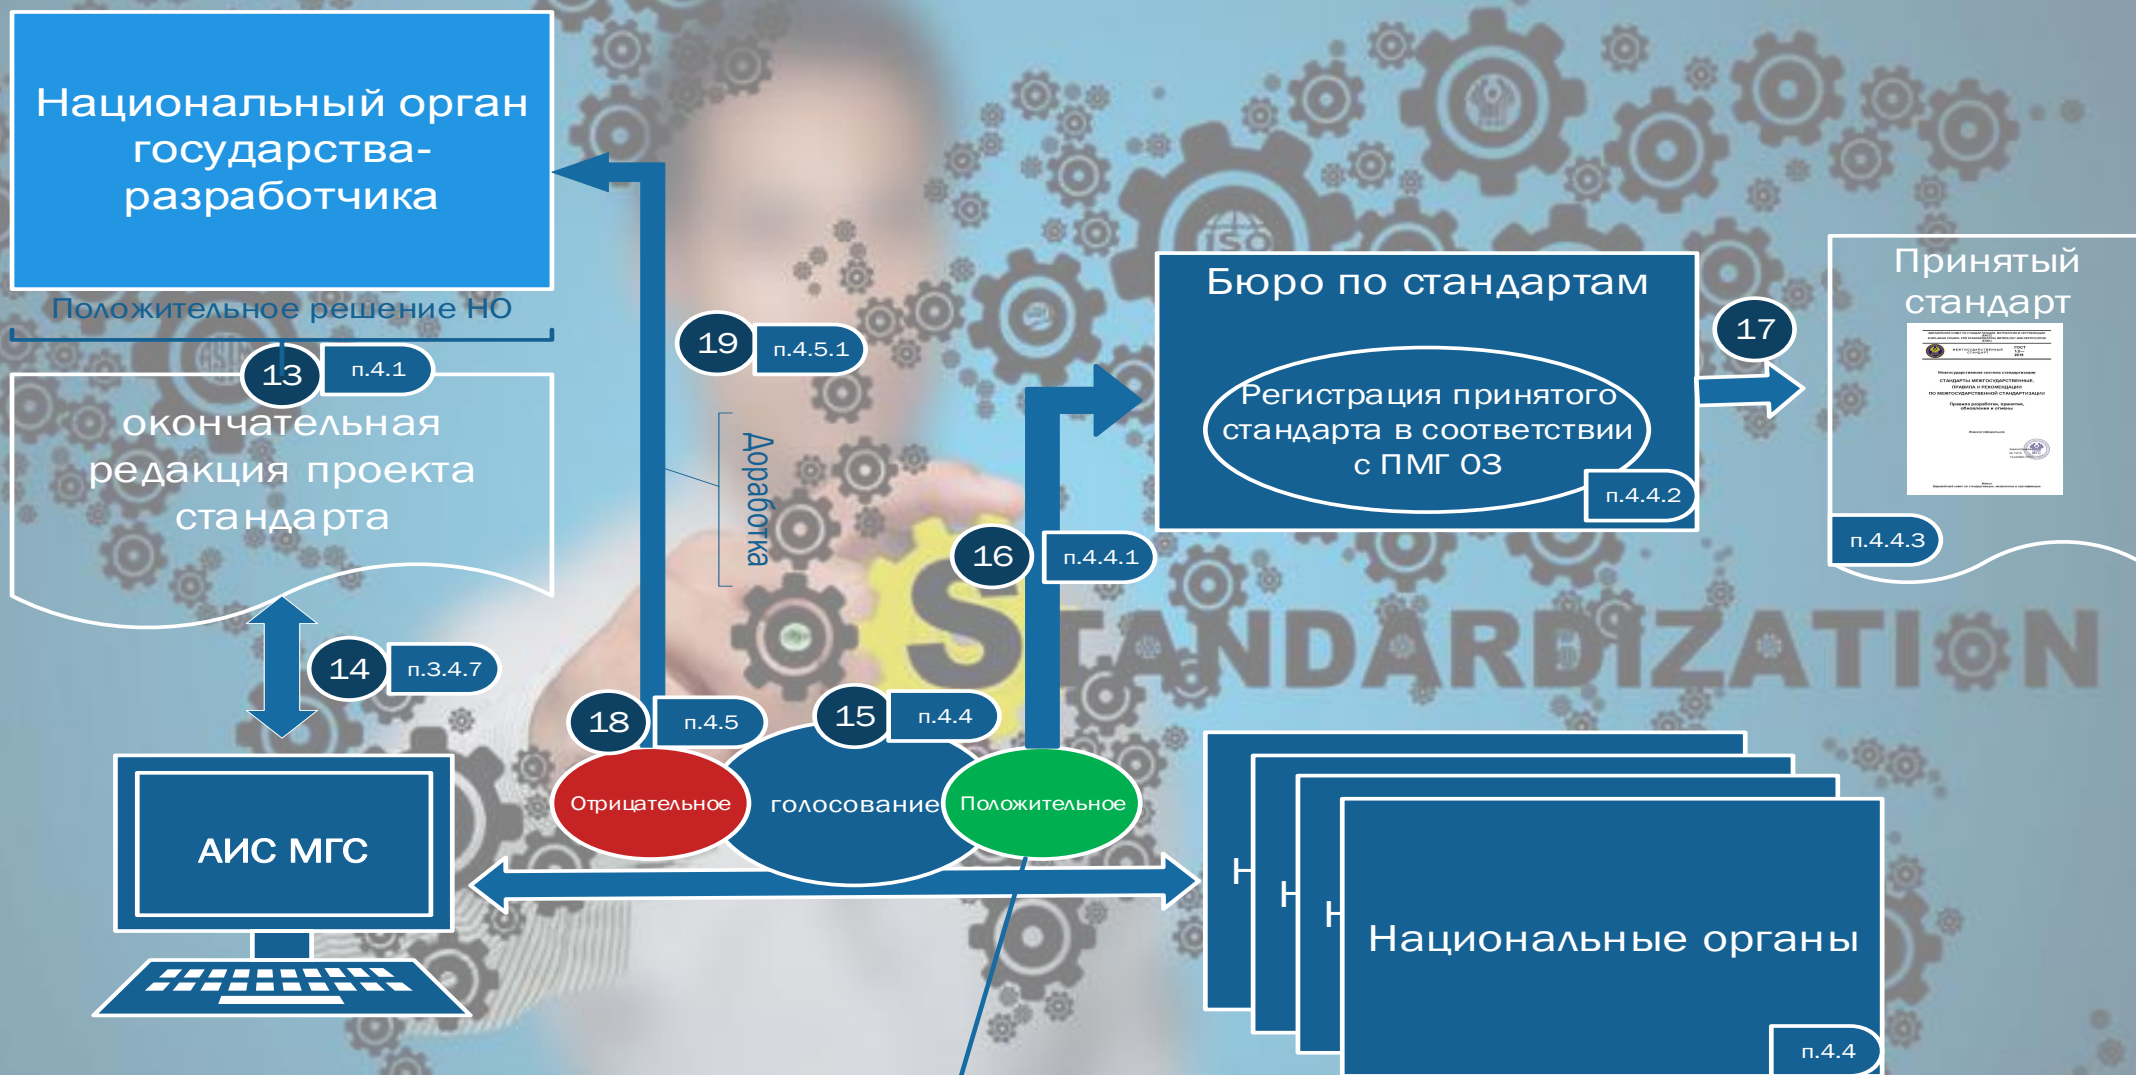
Национальный орган государства-разработчика

Положительное решение НО

13 п.4.1

окончательная редакция проекта стандарта

14 п.3.4.7

АИС МГС

19 п.4.5.1

Доработка

18 п.4.5

15 п.4.4

Отрицательное

голосование

Положительное

16 п.4.4.1

Бюро по стандартам

Регистрация принятого стандарта в соответствии с ПМГ 03

п.4.4.2

17

Принятый стандарт

п.4.4.3

STANDARDIZATION

Н

Н

Н

Национальные органы

п.4.4